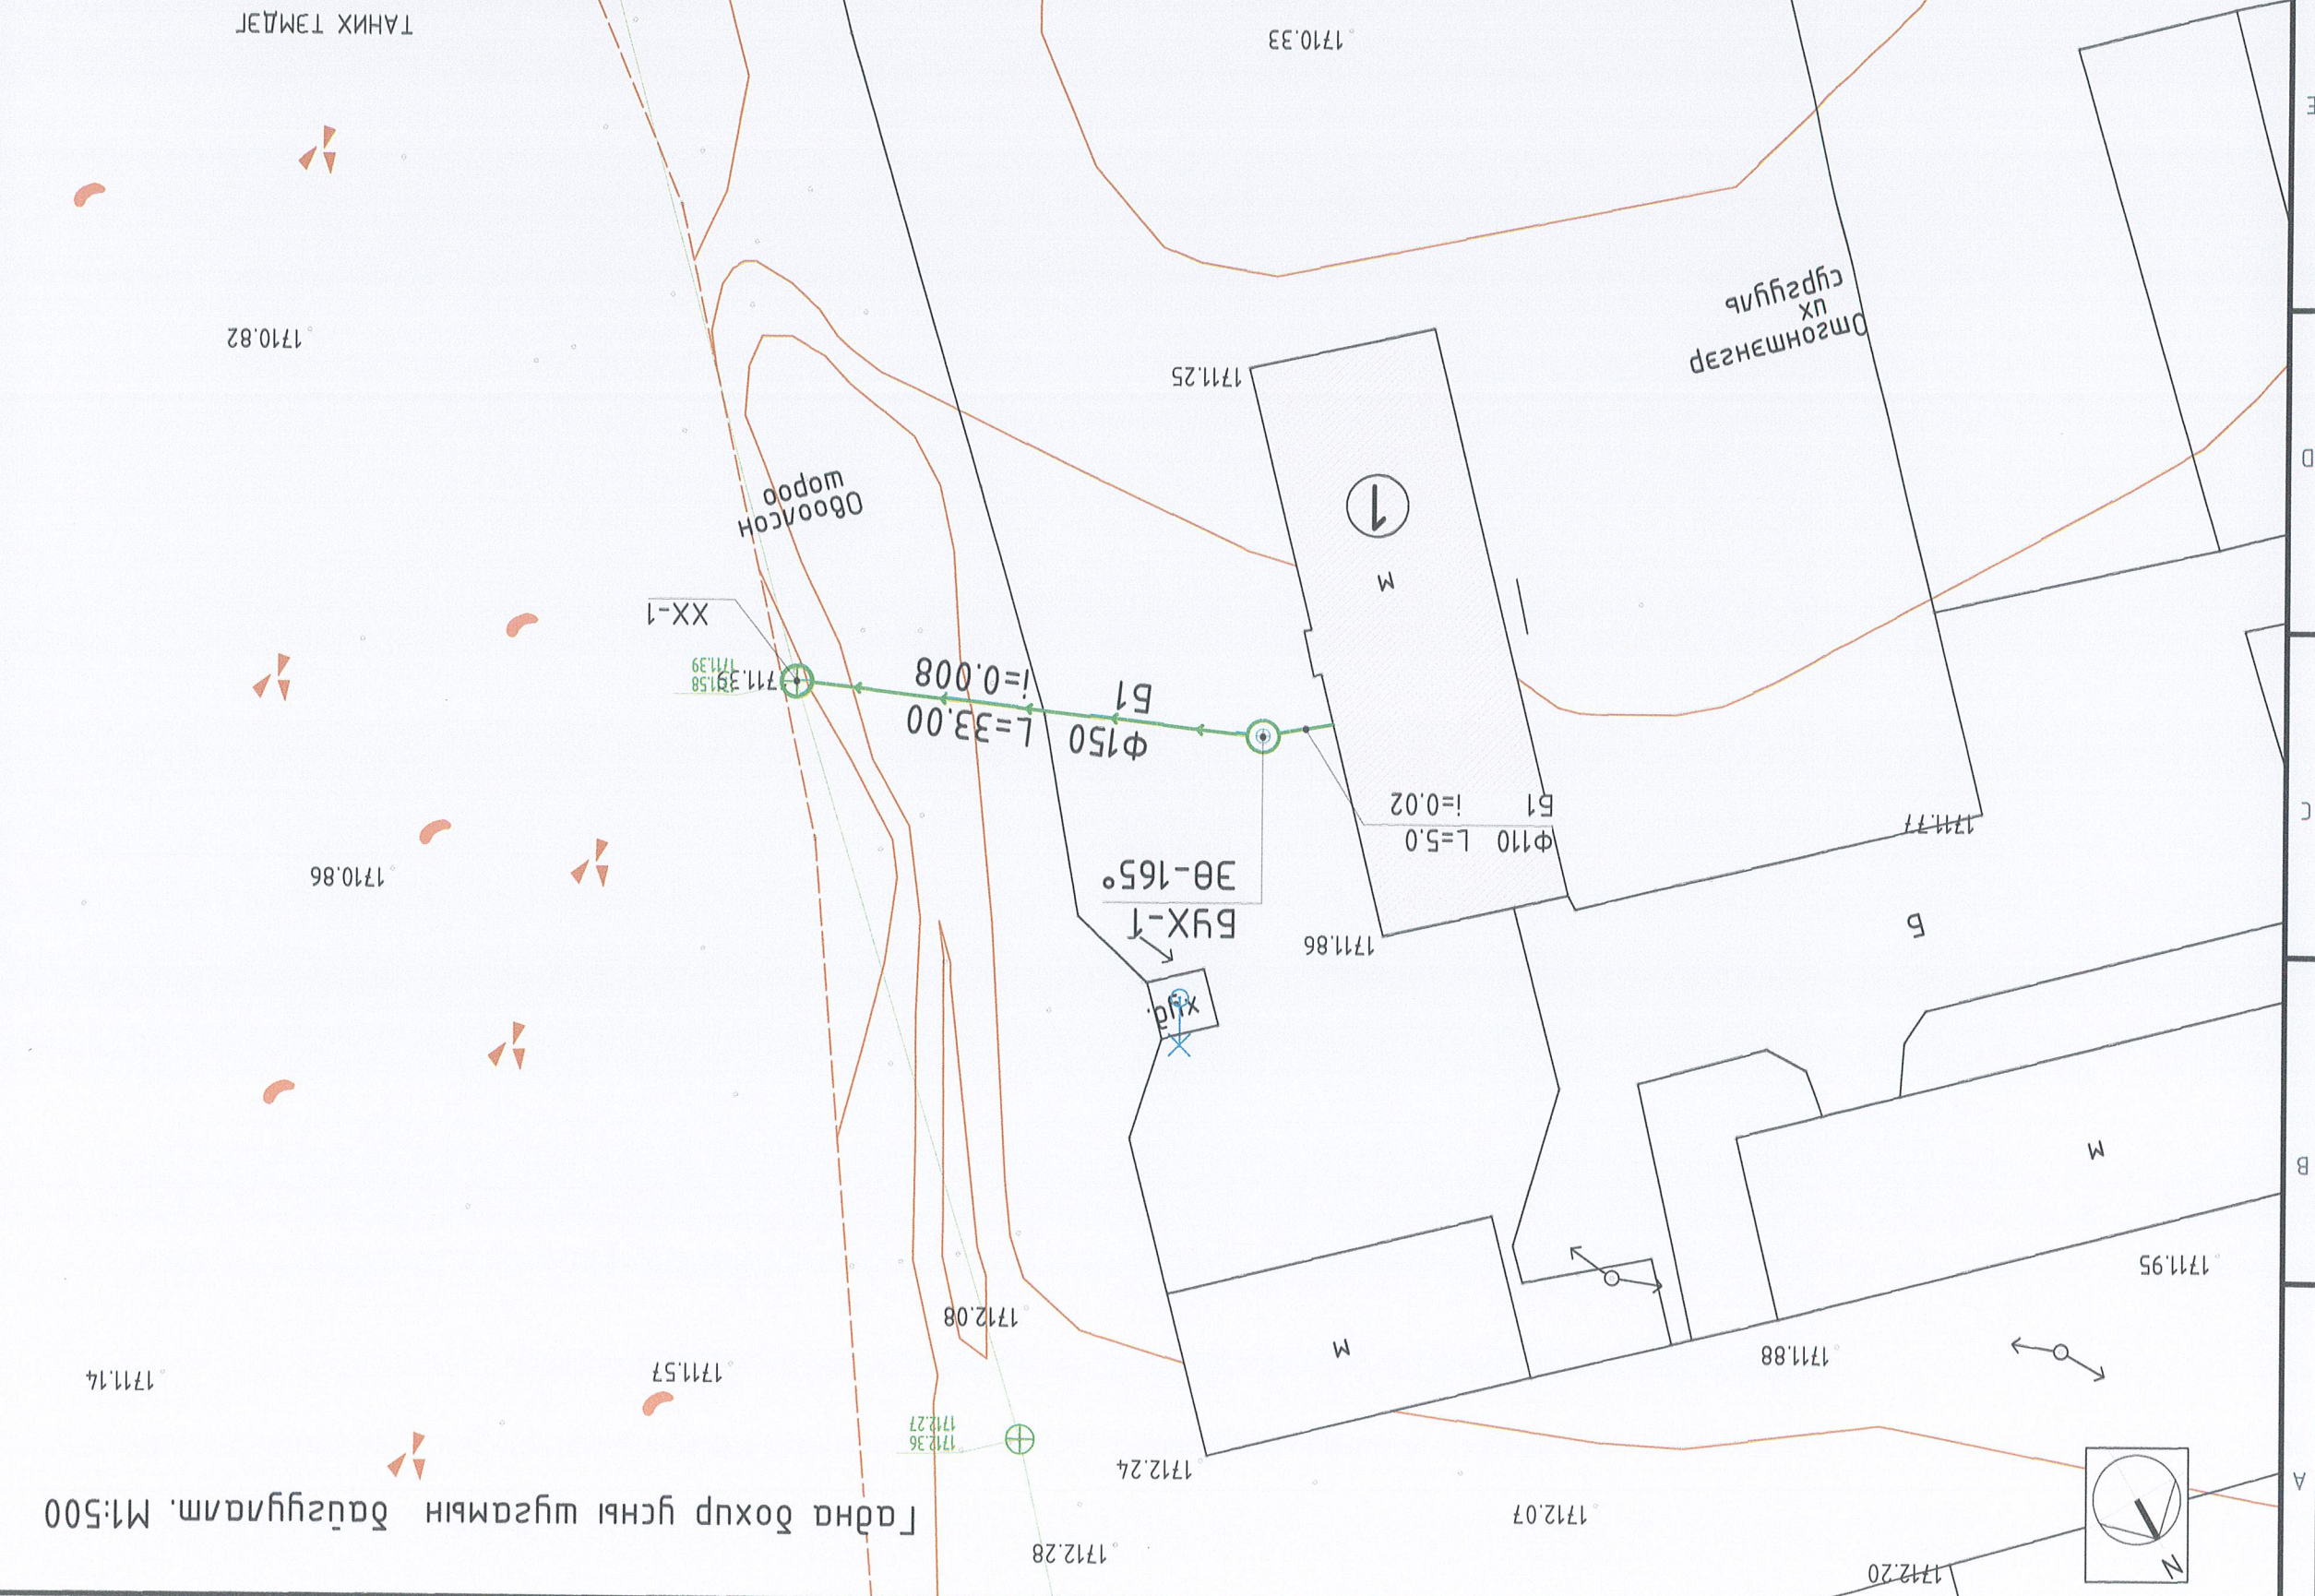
Гадна бохир усны шугамын байгуулалт. M1:500

ТАНИХ ТЭМДЭГ

1710.33

1710.82

1711.25

Өмчлөгчийн сургууль

Обоолсон шороо

1

м

ХХ-1

1711.39
1711.39
1711.58

i=0.008
Б1
Ф150 L=33.00

Ф110 L=5.0
Б1 i=0.02

1711.77

1710.86

ЗЭ-165°

БУХ-1

1711.86

Б

худ.

м

1711.95

1712.08

м

1711.88

1711.14

1711.57

1712.27
1712.36

1712.24

1712.07

1712.28

1712.20

N

A B C D E